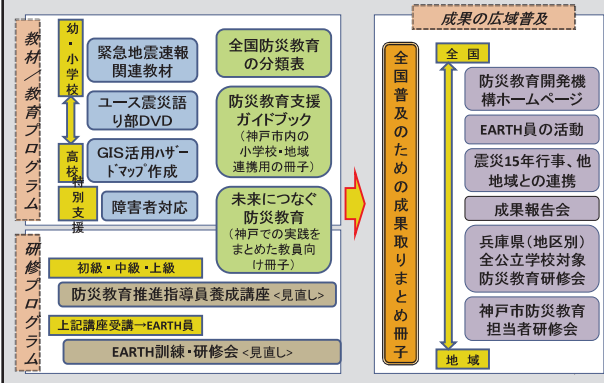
教材／教育プログラム

幼・小学校

高校

特別支援

緊急地震速報関連教材

ユース震災語り部DVD

GIS活用ハザードマップ作成

障害者対応

全国防災教育の分類表

防災教育支援ガイドブック
（神戸市内の小学校・地域連携用の冊子）

未来につなぐ防災教育
（神戸での実践をまとめた教員向け冊子）

研修プログラム

初級・中級・上級

防災教育推進指導員養成講座 <見直し>

上記講座受講→EARTH員

EARTH訓練・研修会 <見直し>

成果の広域普及

全国普及のための成果取りまとめ冊子

全国

防災教育開発機構ホームページ

EARTH員の活動

震災15年行事、他地域との連携

成果報告会

兵庫県（地区別）全公立学校対象防災教育研修会

神戸市防災教育担当者研修会

地域